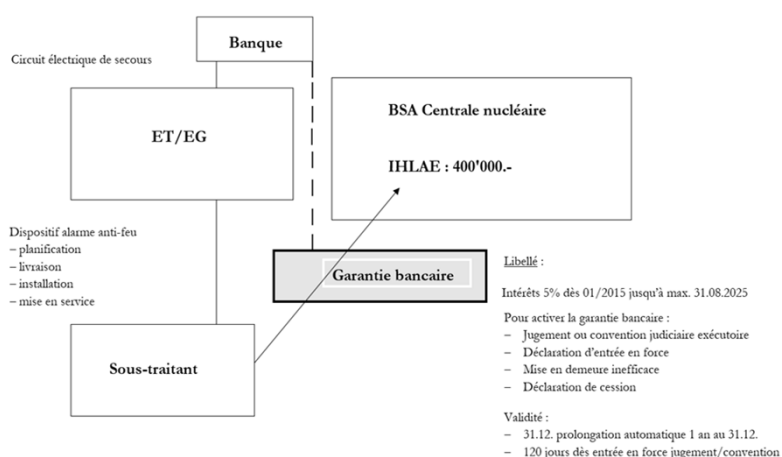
Circuit électrique de secours

Banque

ET/EG

BSA Centrale nucléaire

IHLAE : 400'000.-

Dispositif alarme anti-feu
– planification
– livraison
– installation
– mise en service

Garantie bancaire

Libellé :

Intérêts 5% dès 01/2015 jusqu'à max. 31.08.2025

Pour activer la garantie bancaire :
– Jugement ou convention judiciaire exécutoire
– Déclaration d'entrée en force
– Mise en demeure inefficace
– Déclaration de cession

Sous-traitant

Validité :
– 31.12. prolongation automatique 1 an au 31.12.
– 120 jours dès entrée en force jugement/convention